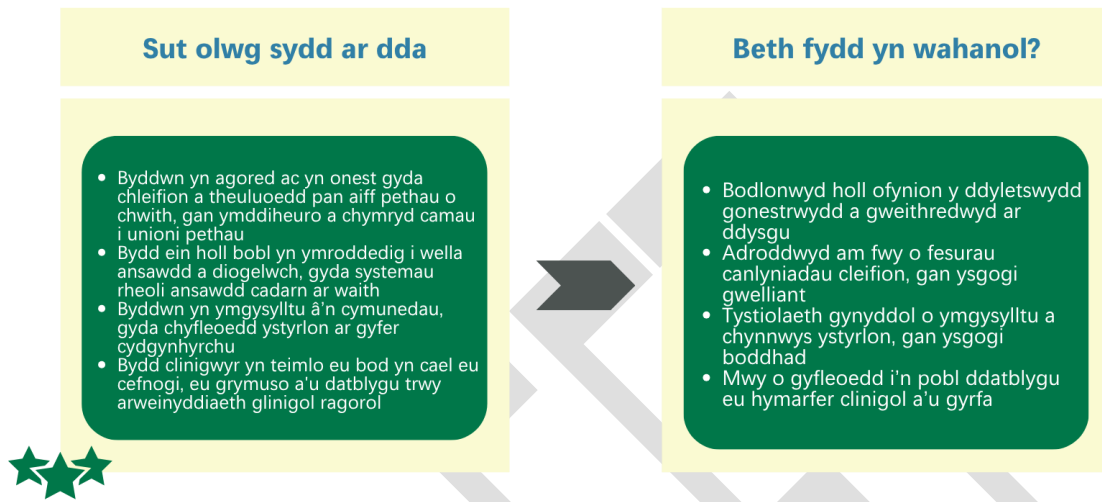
Sut olwg sydd ar dda

- Byddwn yn agored ac yn onest gyda chleifion a theuluoedd pan aiff pethau o chwith, gan ymddiheuro a chymryd camau i unioni pethau
- Bydd ein holl bobl yn ymroddedig i wella ansawdd a diogelwch, gyda systemau rheoli ansawdd cadarn ar waith
- Byddwn yn ymgysylltu â'n cymunedau, gyda chyfleoedd ystyrlon ar gyfer cydgynhyrchu
- Bydd clinigwyr yn teimlo eu bod yn cael eu cefnogi, eu grymuso a'u datblygu trwy arweinyddiaeth glinigol ragorol

Beth fydd yn wahanol?

- Bodlonwyd holl ofynion y ddyletswydd gonestrwydd a gweithredwyd ar ddysgu
- Adroddwyd am fwy o fesurau canlyniadau cleifion, gan ysgogi gwelliant
- Tystiolaeth gynyddol o ymgysylltu a chynnwys ystyrlon, gan ysgogi boddhad
- Mwy o gyfleoedd i'n pobl ddatblygu eu hymarfer clinigol a'u gyrfa